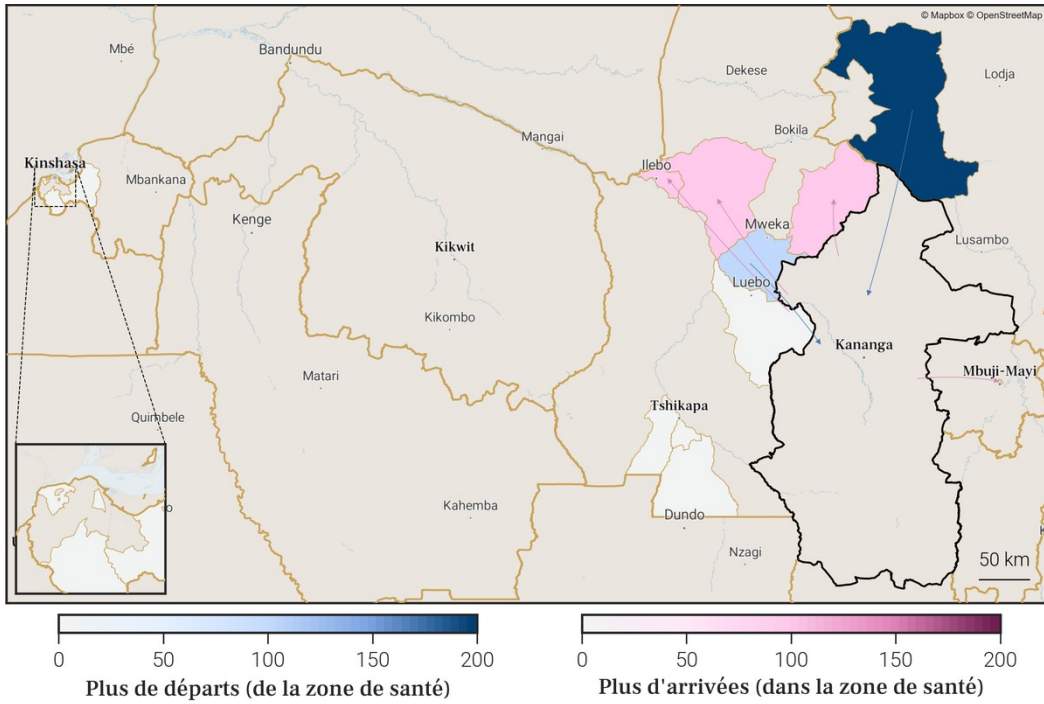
© Mapbox © OpenStreetMap

Mbé
Bandundu
Dekese
Lodja
Mangai
Bokila
Kinshasa
Ilebo
Mbankana
Kenge
Mweka
Lusambo
Kikwit
Luebo
Kikombo
Kananga
Matari
Mbuji-Mayi
Quimbele
Tshikapa
o
Kahemba
Dundo
Nzagi
50 km

0 50 100 150 200
Plus de départs (de la zone de santé)

0 50 100 150 200
Plus d'arrivées (dans la zone de santé)